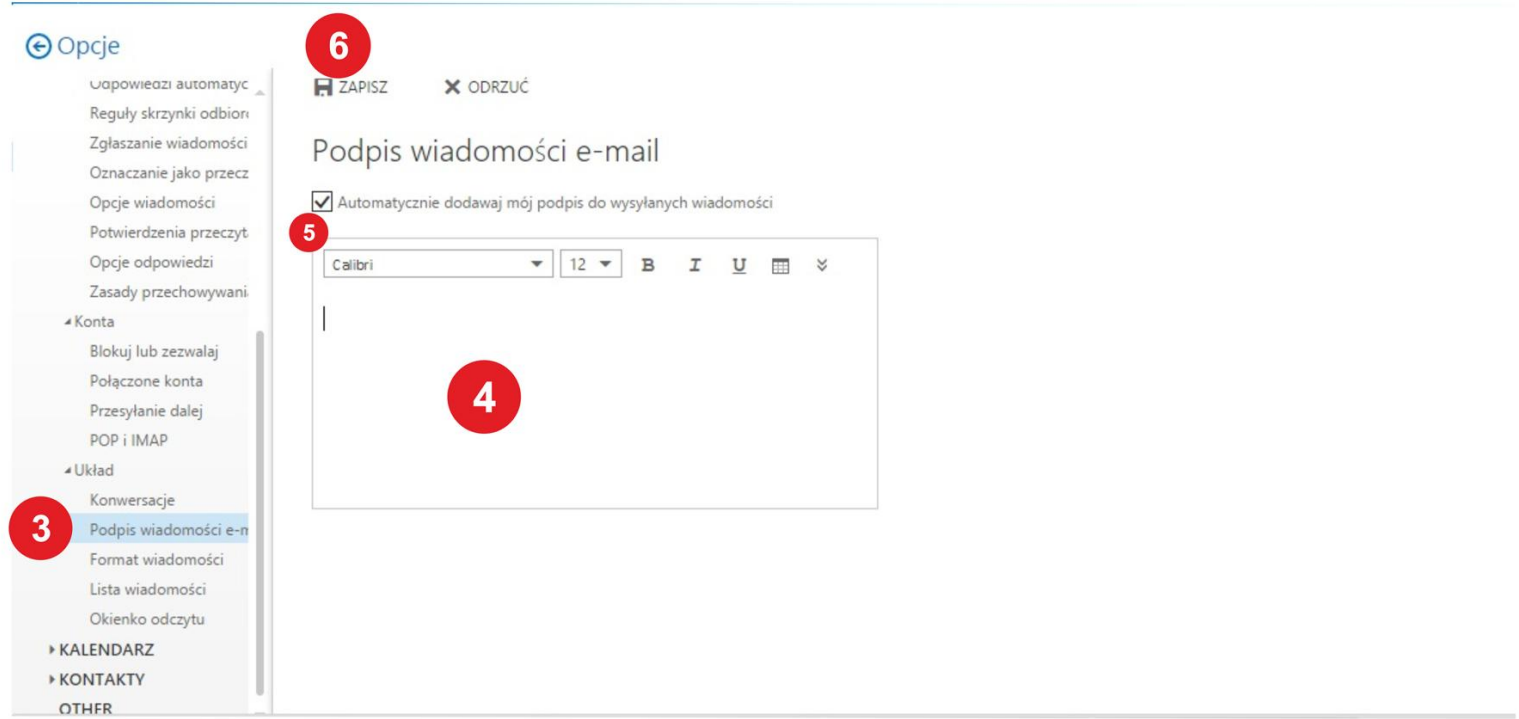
Opcje

Odpowiedzi automatyc
Reguły skrzynki odbior
Zgłaszanie wiadomości
Oznaczanie jako przecz
Opcje wiadomości
Potwierdzenia przeczyt
Opcje odpowiedzi
Zasady przechowywani
Konta
Blokuj lub zezwalaj
Połączone konta
Przesyłanie dalej
POP i IMAP
Układ
Konwersacje
3
Podpis wiadomości e-m
Format wiadomości
Lista wiadomości
Okienko odczytu
KALENDARZ
KONTAKTY
OTHER

6
ZAPISZ
ODRZUĆ

Podpis wiadomości e-mail

Automatycznie dodawaj mój podpis do wysyłanych wiadomości

5
Calibri
12
B I U

4